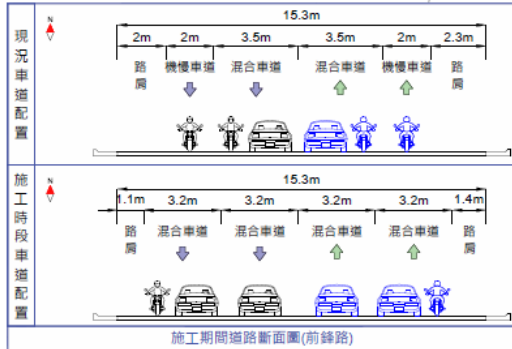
現況車道配置

N

15.3m

2m | 2m | 3.5m | 3.5m | 2m | 2.3m

路肩 | 機慢車道 | 混合車道 | 混合車道 | 機慢車道 | 路肩

施工時段車道配置

N

15.3m

1.1m | 3.2m | 3.2m | 3.2m | 3.2m | 1.4m

路肩 | 混合車道 | 混合車道 | 混合車道 | 混合車道 | 路肩

施工期間道路斷面圖(前鋒路)